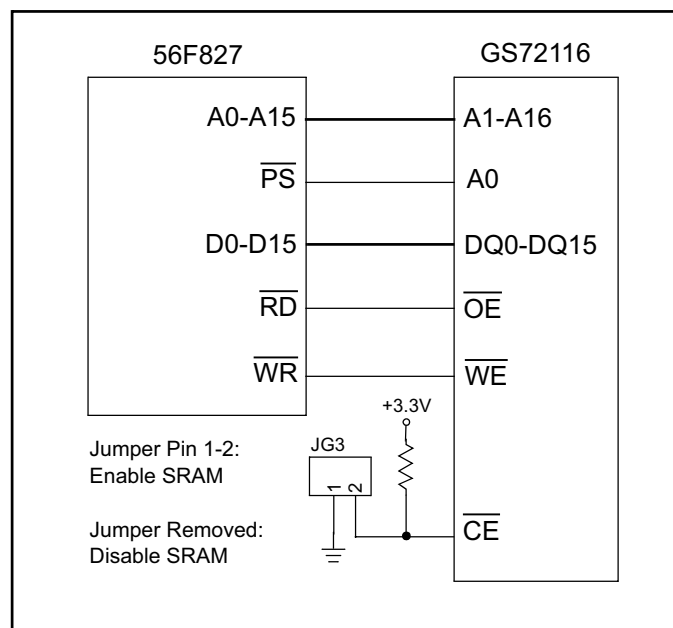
56F827

GS72116

A0-A15

A1-A16

$\overline{PS}$

A0

D0-D15

DQ0-DQ15

$\overline{RD}$

$\overline{OE}$

$\overline{WR}$

$\overline{WE}$

+3.3V

Jumper Pin 1-2:
Enable SRAM

JG3

1 2

Jumper Removed:
Disable SRAM

$\overline{CE}$